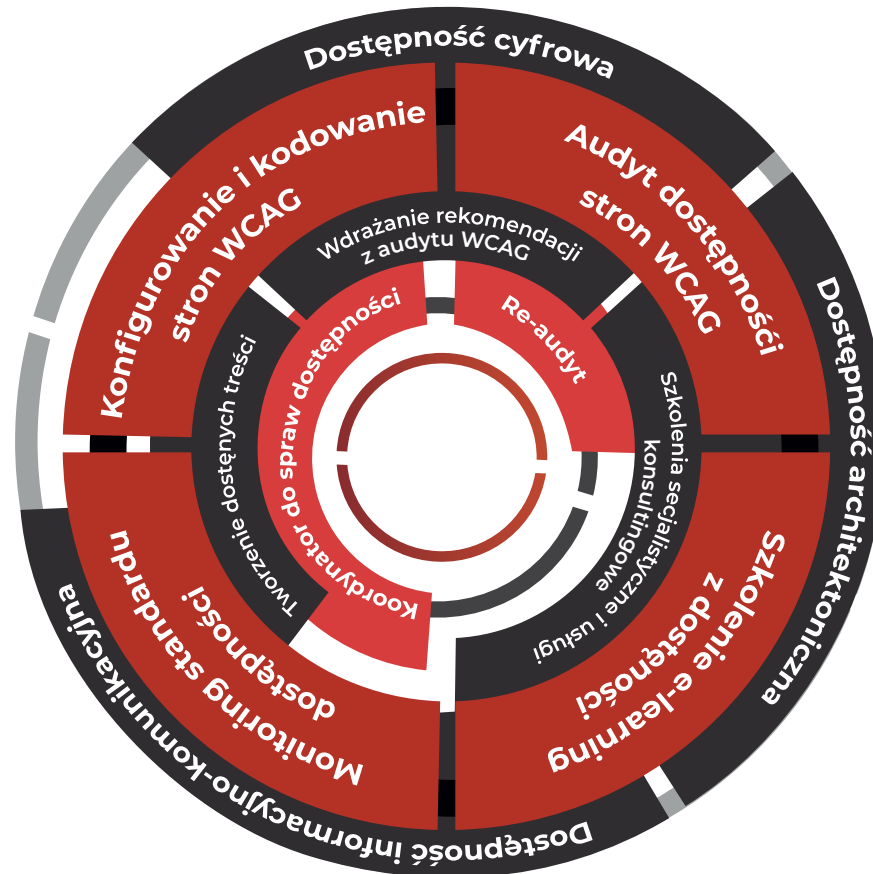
Dostępność cyfrowa

Audyt dostępności stron WCAG

Dostępność architektoniczna

Szkolenie e-learning z dostępności

Dostępność informacyjno-komunikacyjna

Monitoring standardu dostępności

Konfigurowanie i kodowanie stron WCAG

Wdrażanie rekomendacji z audytu WCAG

Szkolenia secjalistyczne konsultingowe i usługi

Tworzenie dostępnych treści

Re-audyt

Koordynator do spraw dostępności